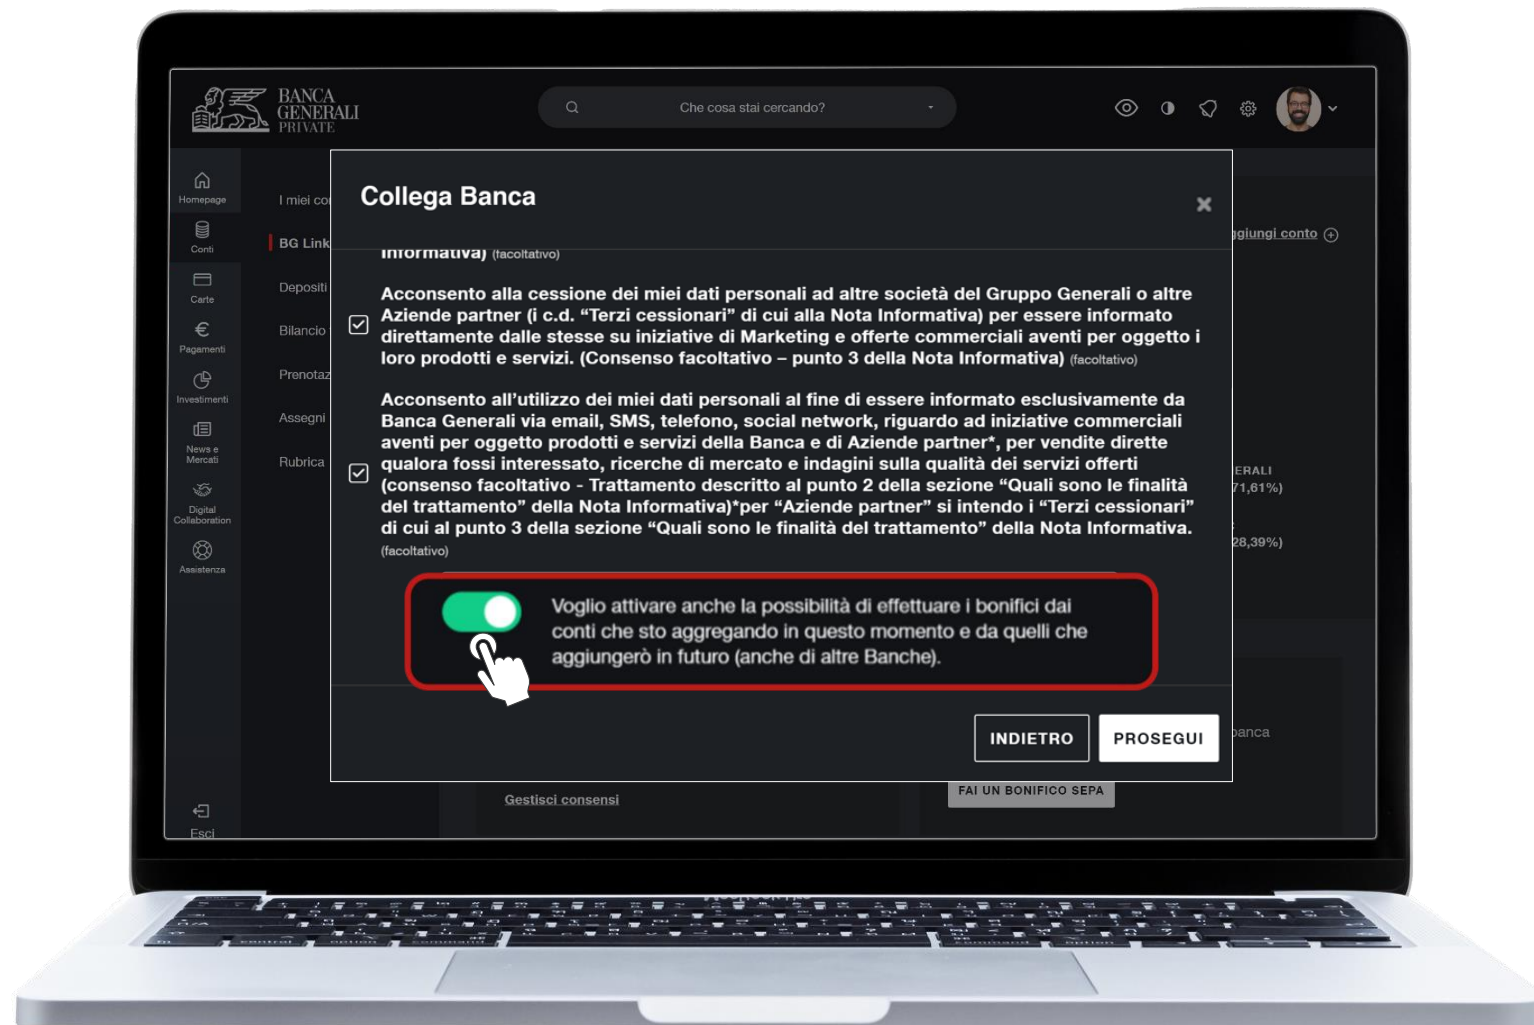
BANCA GENERALI PRIVATE

Che cosa stai cercando?

Homepage
Conti
Carte
Pagamenti
Investimenti
News e Mercati
Digital Collaboration
Assistenza
Esci

I miei co
BG Link
Depositi
Bilancio
Prenotaz
Assegni
Rubrica

Collega Banca

informativa) (facoltativo)

Acconsento alla cessione dei miei dati personali ad altre società del Gruppo Generali o altre Aziende partner (i c.d. "Terzi cessionari" di cui alla Nota Informativa) per essere informato direttamente dalle stesse su iniziative di Marketing e offerte commerciali aventi per oggetto i loro prodotti e servizi. (Consenso facoltativo – punto 3 della Nota Informativa) (facoltativo)

Acconsento all'utilizzo dei miei dati personali al fine di essere informato esclusivamente da Banca Generali via email, SMS, telefono, social network, riguardo ad iniziative commerciali aventi per oggetto prodotti e servizi della Banca e di Aziende partner*, per vendite dirette qualora fossi interessato, ricerche di mercato e indagini sulla qualità dei servizi offerti (consenso facoltativo - Trattamento descritto al punto 2 della sezione "Quali sono le finalità del trattamento" della Nota Informativa)*per "Aziende partner" si intendo i "Terzi cessionari" di cui al punto 3 della sezione "Quali sono le finalità del trattamento" della Nota Informativa. (facoltativo)

Voglio attivare anche la possibilità di effettuare i bonifici dai conti che sto aggregando in questo momento e da quelli che aggiungerò in futuro (anche di altre Banche).

INDIETRO
PROSEGUI

ggiungi conto
ERALI
71,61%)
28,39%)
banca
Gestisci consensi
FAI UN BONIFICO SEPA